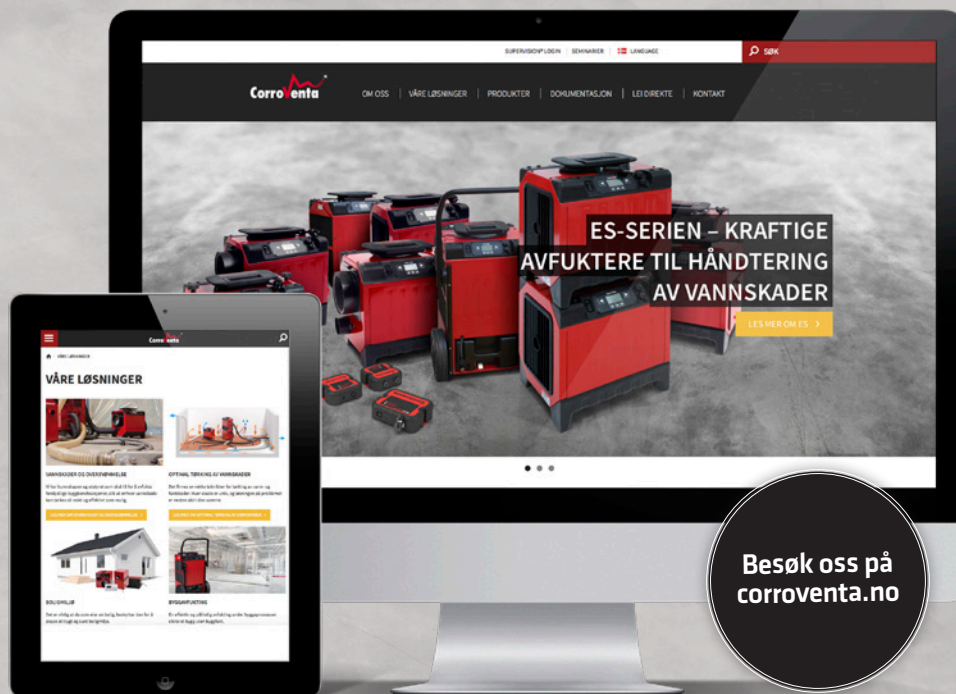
SUPERVISION LOGIN | SEMINARIER | LANGUAGE

SØK

CorroVenta

OM OSS | VÅRE LØSNINGER | PRODUKTER | DOKUMENTASJON | LEI DIREKTE | KONTAKT

ES-SERIEN – KRAFTIGE AVFUKTERE TIL HÅNDTERING AV VANNSKADER

LES MER OM ES >

CorroVenta

VÅRE LØSNINGER

VÅRE LØSNINGER

VANNSKADER OG OVERSVØMMELSE

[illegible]

OPTIMAL TØRKING AV VANNSKADER

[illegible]

BOLIGMILJØ

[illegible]

BYGGAVFUKTING

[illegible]

Besøk oss på corroventa.no